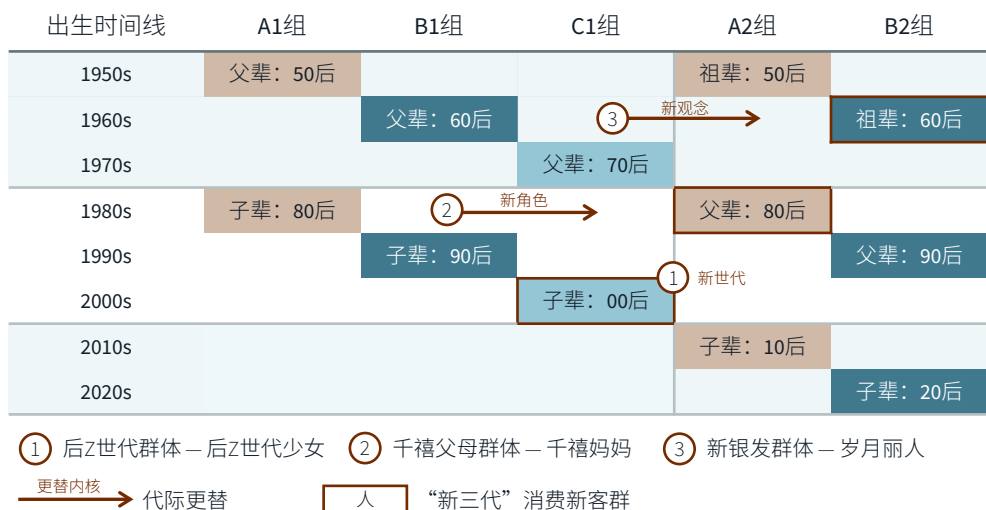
| 出生时间线 | A1组 | B1组 | C1组 | A2组 | B2组 |
|---|---|---|---|---|---|
| 1950s | 父辈：50后 | | | 祖辈：50后 | |
| 1960s | | 父辈：60后 | ③ 新观念 | | 祖辈：60后 |
| 1970s | | | 父辈：70后 | | |
| 1980s | 子辈：80后 | ② 新角色 | | 父辈：80后 | |
| 1990s | | 子辈：90后 | | ① 新世代 | 父辈：90后 |
| 2000s | | | 子辈：00后 | | |
| 2010s | | | | 子辈：10后 | |
| 2020s | | | | | 子辈：20后 |

① 后Z世代群体 — 后Z世代少女　② 千禧父母群体 — 千禧妈妈　③ 新银发群体 — 岁月丽人

更替内核 代际更替　人 “新三代”消费新客群